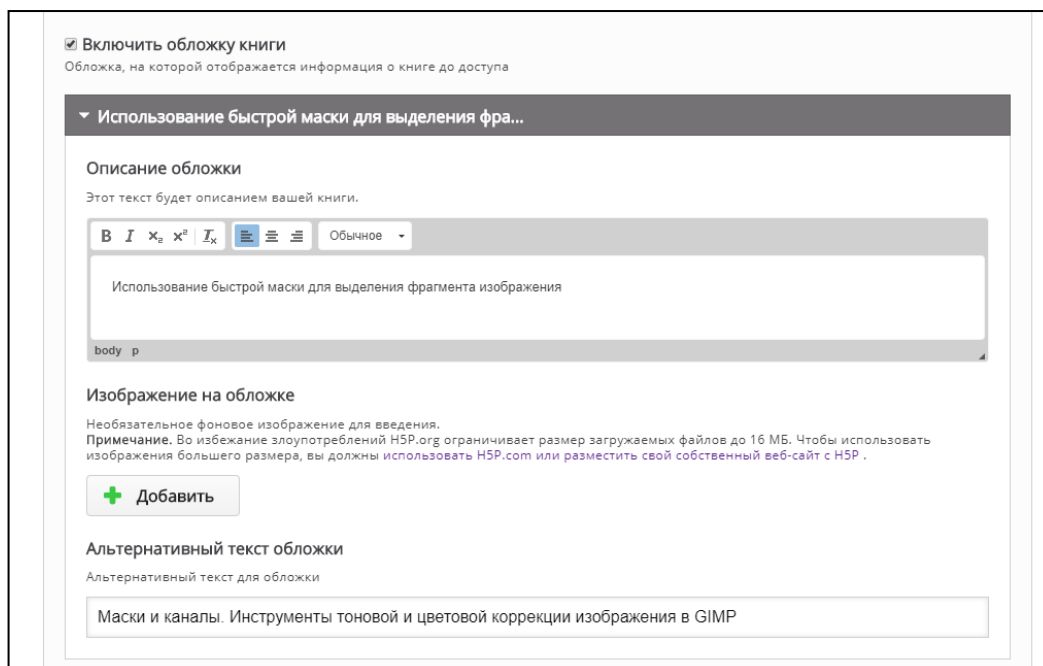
Включить обложку книги
Обложка, на которой отображается информация о книге до доступа

▾ Использование быстрой маски для выделения фра...

Описание обложки
Этот текст будет описанием вашей книги.

B I $x_2$ $x^2$ $I_x$ Обычное

Использование быстрой маски для выделения фрагмента изображения

body p

Изображение на обложке
Необязательное фоновое изображение для введения.
**Примечание.** Во избежание злоупотреблений H5P.org ограничивает размер загружаемых файлов до 16 МБ. Чтобы использовать изображения большего размера, вы должны использовать H5P.com или разместить свой собственный веб-сайт с H5P .

Добавить

Альтернативный текст обложки
Альтернативный текст для обложки

Маски и каналы. Инструменты тоновой и цветовой коррекции изображения в GIMP